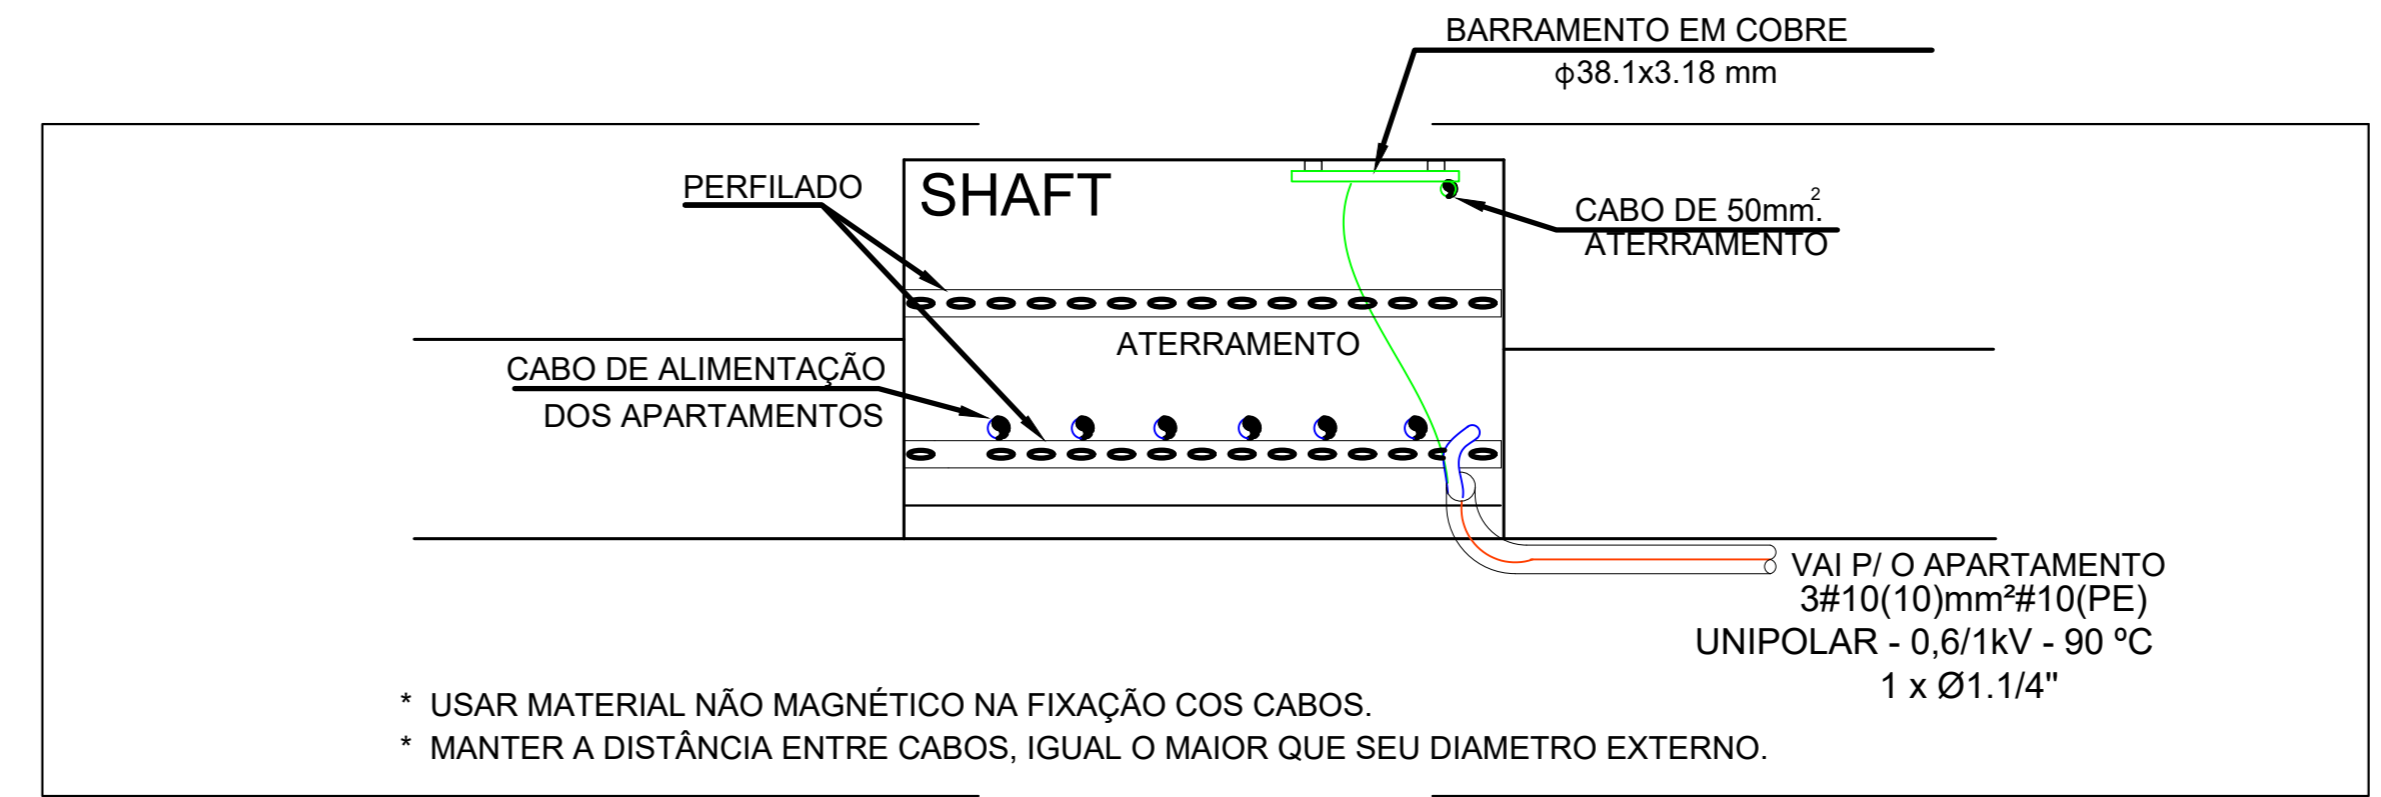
BARRAMENTO EM COBRE
ϕ38.1x3.18 mm

PERFILADO

SHAFT

CABO DE 50mm$^2$.
ATERRAMENTO

ATERRAMENTO

CABO DE ALIMENTAÇÃO
DOS APARTAMENTOS

VAI P/ O APARTAMENTO
3#10(10)mm²#10(PE)
UNIPOLAR - 0,6/1kV - 90 ºC
1 x Ø1.1/4"

* USAR MATERIAL NÃO MAGNÉTICO NA FIXAÇÃO COS CABOS.
* MANTER A DISTÂNCIA ENTRE CABOS, IGUAL O MAIOR QUE SEU DIAMETRO EXTERNO.